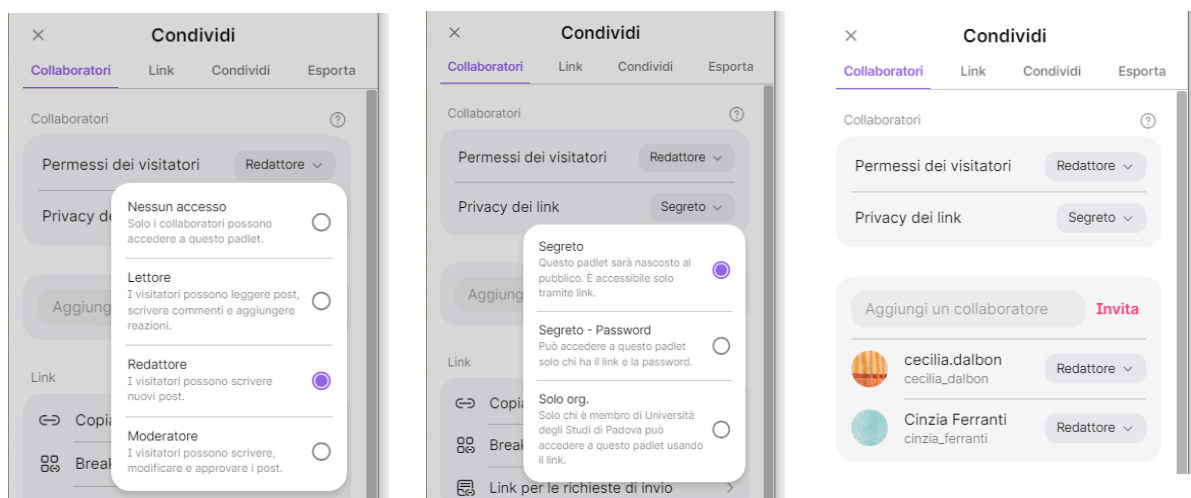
×
Condividi
Collaboratori Link Condividi Esporta

Collaboratori ?

Permessi dei visitatori Redattore

Privacy de

Nessun accesso
Solo i collaboratori possono accedere a questo padlet.

Lettore
I visitatori possono leggere post, scrivere commenti e aggiungere reazioni.

Redattore
I visitatori possono scrivere nuovi post.

Moderatore
I visitatori possono scrivere, modificare e approvare i post.

Aggiung

Link

Copia

Break

×
Condividi
Collaboratori Link Condividi Esporta

Collaboratori ?

Permessi dei visitatori Redattore

Privacy dei link Segreto

Segreto
Questo padlet sarà nascosto al pubblico. È accessibile solo tramite link.

Segreto - Password
Può accedere a questo padlet solo chi ha il link e la password.

Solo org.
Solo chi è membro di Università degli Studi di Padova può accedere a questo padlet usando il link.

Aggiung

Link

Copia

Break

Link per le richieste di invio

×
Condividi
Collaboratori Link Condividi Esporta

Collaboratori ?

Permessi dei visitatori Redattore

Privacy dei link Segreto

Aggiungi un collaboratore Invita

cecilia.dalbon
cecilia_dalbon
Redattore

Cinzia Ferranti
cinzia_ferranti
Redattore